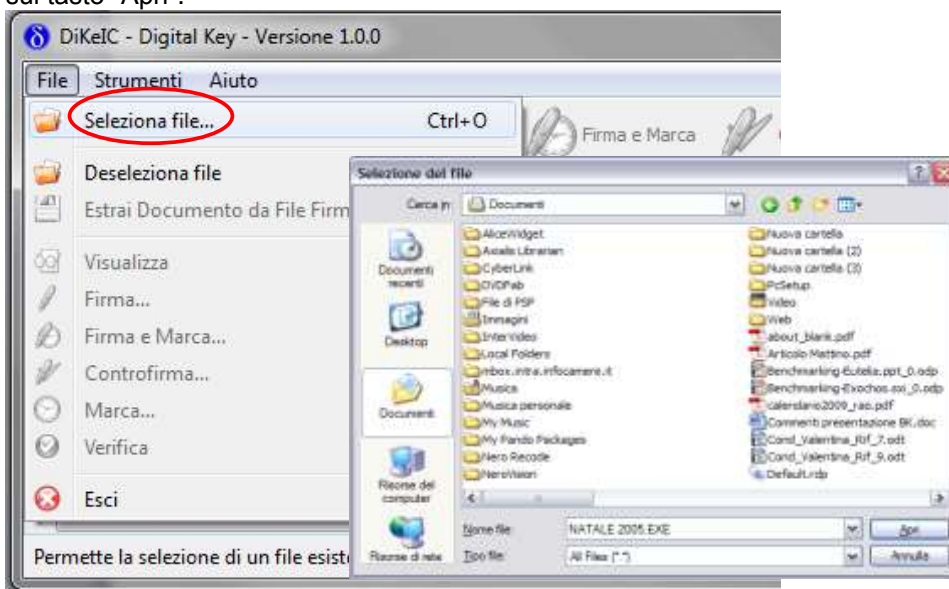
sul tasto "Apri".

DiKeIC - Digital Key - Versione 1.0.0

File Strumenti Aiuto

Seleziona file... Ctrl+O

Firma e Marca

Deseleziona file

Estrai Documento da File Firm

Visualizza

Firma...

Firma e Marca...

Controfirma...

Marca...

Verifica

Esci

Permette la selezione di un file esist

Selezione del file

Cerca in: Documenti

Documenti recenti

Desktop

Documenti

Risorse del computer

Risorse di rete

AliceWidget
Axialis Librarian
CyberLink
DVDFab
File di PSP
Immagini
InterVideo
Local Folders
mbox.intra.infocamere.it
Musica
Musica personale
My Music
My Pando Packages
Nero Recode
NeroVision

Nuova cartella
Nuova cartella (2)
Nuova cartella (3)
PcSetup
Video
Web
about_blank.pdf
Articolo Mattino.pdf
Benchmarking-Eutelia.ppt_0.odp
Benchmarking-Exochos.sxi_0.odp
calendario2009_rao.pdf
Commenti presentazione BK.doc
Cond_Valentina_Rif_7.odt
Cond_Valentina_Rif_9.odt
Default.rdp

Nome file: NATALE 2005.EXE

Tipo file: All Files (*.*)

Apri

Annulla